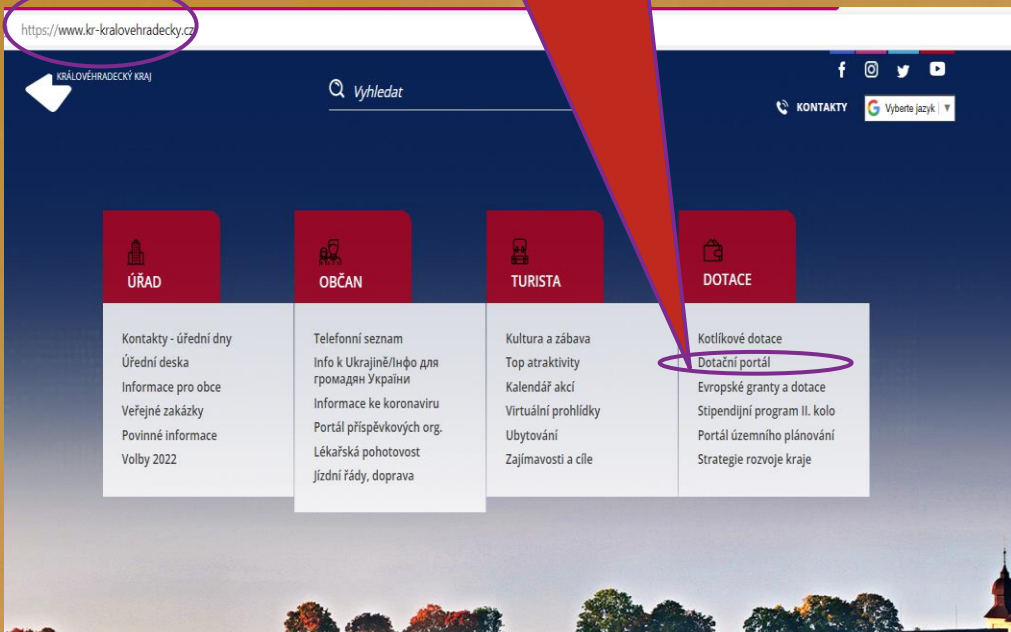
https://www.kr-kralovehradecky.cz

KRÁLOVÉHRADECKÝ KRAJ

Vyhledat

KONTAKTY

Vyberte jazyk ▼

ÚŘAD

Kontakty - úřední dny
Úřední deska
Informace pro obce
Veřejné zakázky
Povinné informace
Volby 2022

OBČAN

Telefonní seznam
Info k Ukrajině/Інфо для громадян України
Informace ke koronaviru
Portál příspěvkových org.
Lékařská pohotovost
Jízdní řády, doprava

TURISTA

Kultura a zábava
Top atraktivity
Kalendář akcí
Virtuální prohlídky
Ubytování
Zajímavosti a cíle

DOTACE

Kotlíkové dotace
Dotační portál
Evropské granty a dotace
Stipendijní program II. kolo
Portál územního plánování
Strategie rozvoje kraje